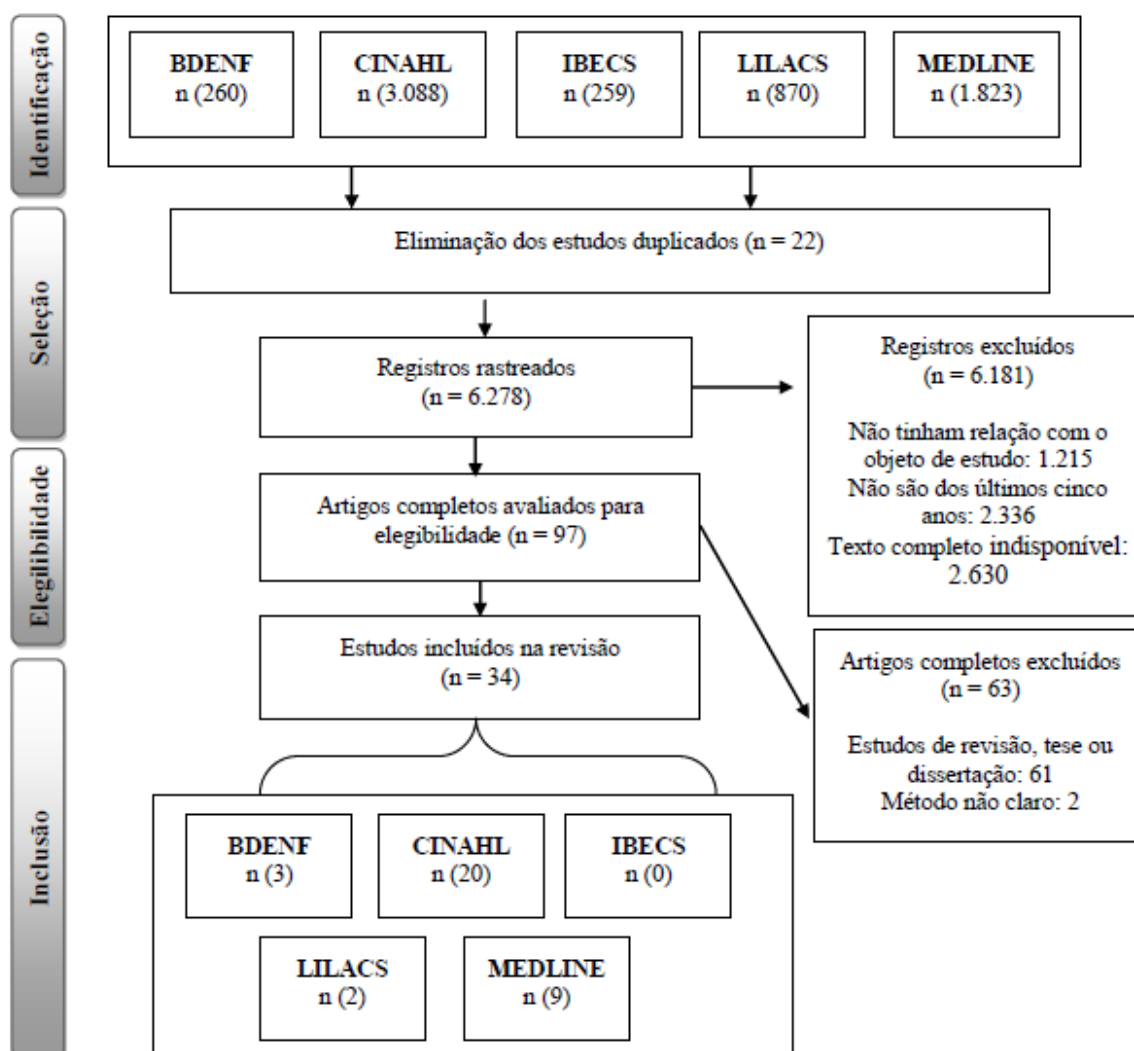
Identificação

BDENF
n (260)

CINAHL
n (3.088)

IBECS
n (259)

LILACS
n (870)

MEDLINE
n (1.823)

Seleção

Eliminação dos estudos duplicados (n = 22)

Registros rastreados
(n = 6.278)

Registros excluídos
(n = 6.181)

Não tinham relação com o objeto de estudo: 1.215
Não são dos últimos cinco anos: 2.336
Texto completo indisponível: 2.630

Elegibilidade

Artigos completos avaliados para elegibilidade (n = 97)

Artigos completos excluídos
(n = 63)

Estudos de revisão, tese ou dissertação: 61
Método não claro: 2

Inclusão

Estudos incluídos na revisão
(n = 34)

BDENF
n (3)

CINAHL
n (20)

IBECS
n (0)

LILACS
n (2)

MEDLINE
n (9)